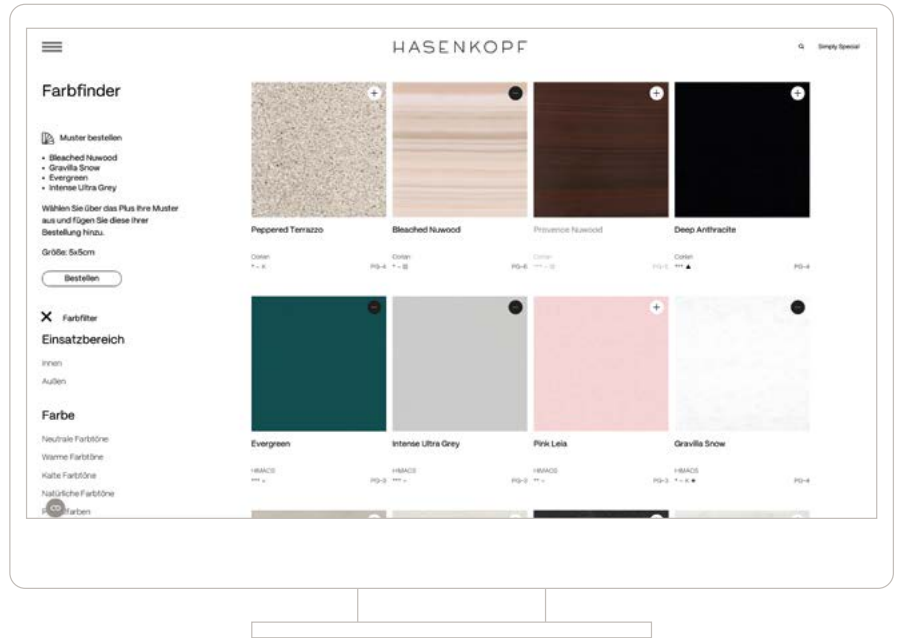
HASENKOPF

Simply Special

Farbfinder

Muster bestellen

- Bleached Nuwood
- Gravilla Snow
- Evergreen
- Intense Ultra Grey

Wählen Sie über das Plus Ihre Muster aus und fügen Sie diese Ihrer Bestellung hinzu.

Größe: 5x5cm

Bestellen

Farbfilter

Einsatzbereich

Innen

Außen

Farbe

Neutrale Farbtöne

Warme Farbtöne

Kalte Farbtöne

Natürliche Farbtöne

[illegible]farben

Peppered Terrazzo

Corian

PG-4

Bleached Nuwood

Corian

PG-6

Provence Nuwood

Corian

PG-1

Deep Anthracite

Corian

PG-4

Evergreen

HIMACS

PG-3

Intense Ultra Grey

HIMACS

PG-2

Pink Leia

HIMACS

PG-3

Gravilla Snow

HIMACS

PG-4